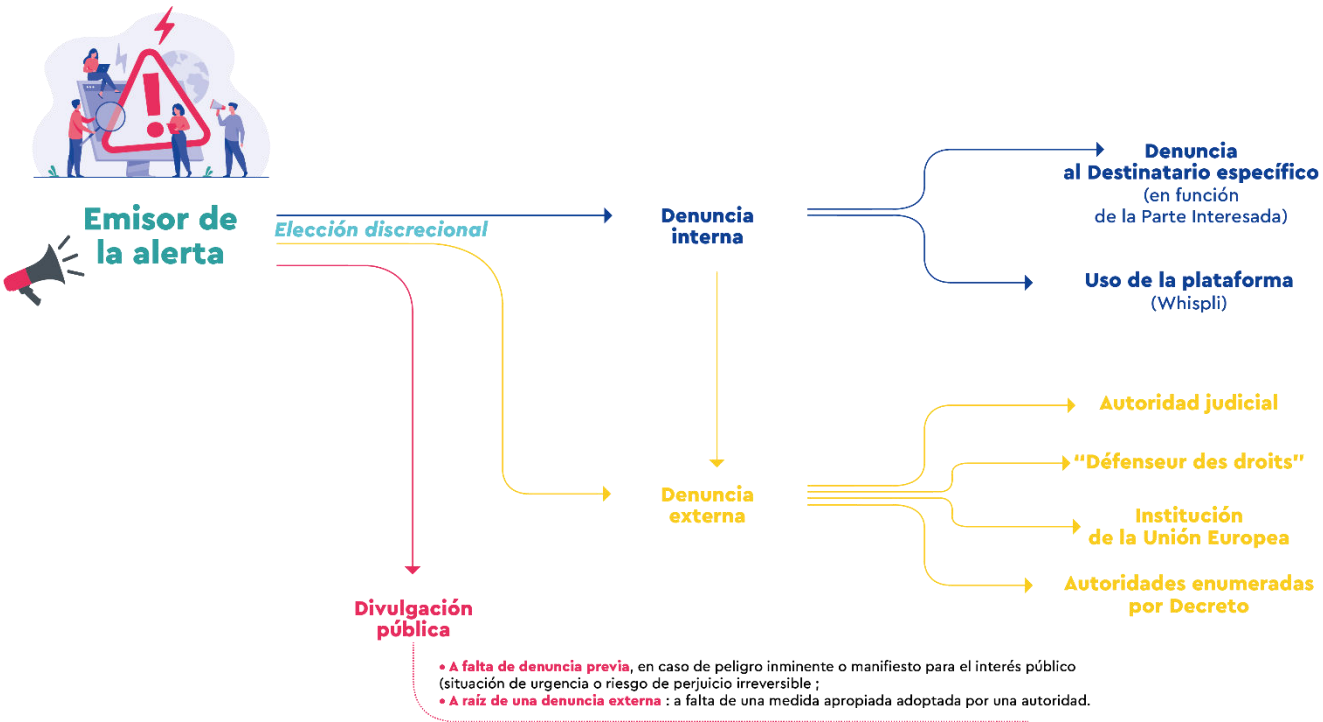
Emisor de la alerta

Elección discrecional

Denuncia interna

Denuncia al Destinatario específico (en función de la Parte Interesada)

Uso de la plataforma (Whispli)

Autoridad judicial

"Défenseur des droits"

Institución de la Unión Europea

Autoridades enumeradas por Decreto

Denuncia externa

Divulgación pública

• A falta de denuncia previa, en caso de peligro inminente o manifiesto para el interés público (situación de urgencia o riesgo de perjuicio irreversible ;
• A raíz de una denuncia externa : a falta de una medida apropiada adoptada por una autoridad.